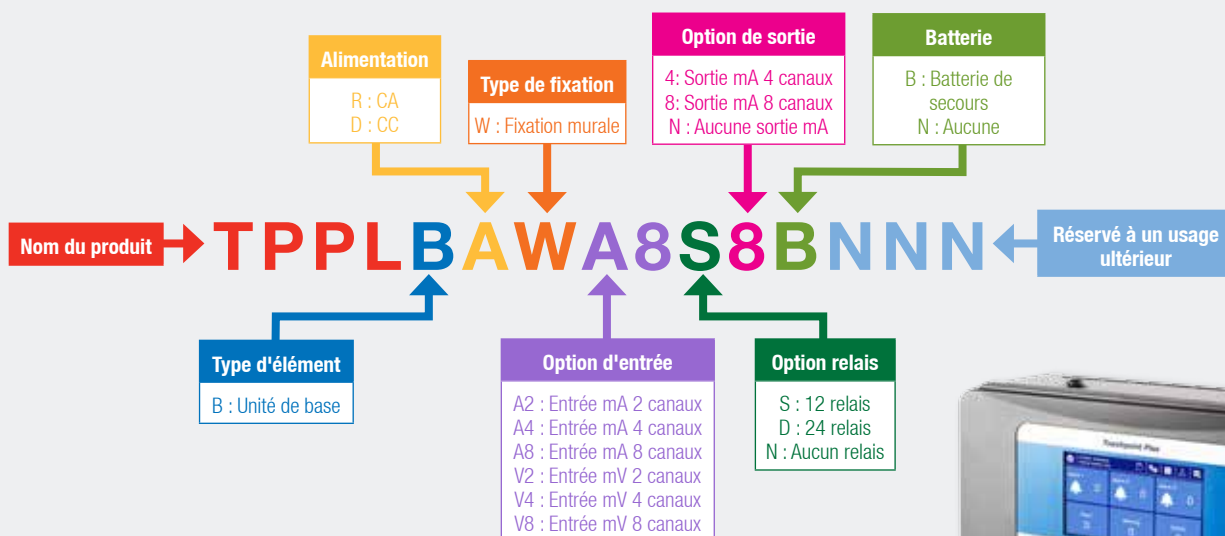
Option de sortie
4: Sortie mA 4 canaux
8: Sortie mA 8 canaux
N : Aucune sortie mA

Batterie
B : Batterie de secours
N : Aucune

Alimentation
R : CA
D : CC

Type de fixation
W : Fixation murale

Nom du produit

TPPLBAWA8S8BNNN

Réservé à un usage ultérieur

Type d'élément
B : Unité de base

Option d'entrée
A2 : Entrée mA 2 canaux
A4 : Entrée mA 4 canaux
A8 : Entrée mA 8 canaux
V2 : Entrée mV 2 canaux
V4 : Entrée mV 4 canaux
V8 : Entrée mV 8 canaux

Option relais
S : 12 relais
D : 24 relais
N : Aucun relais

Touchpoint Plus